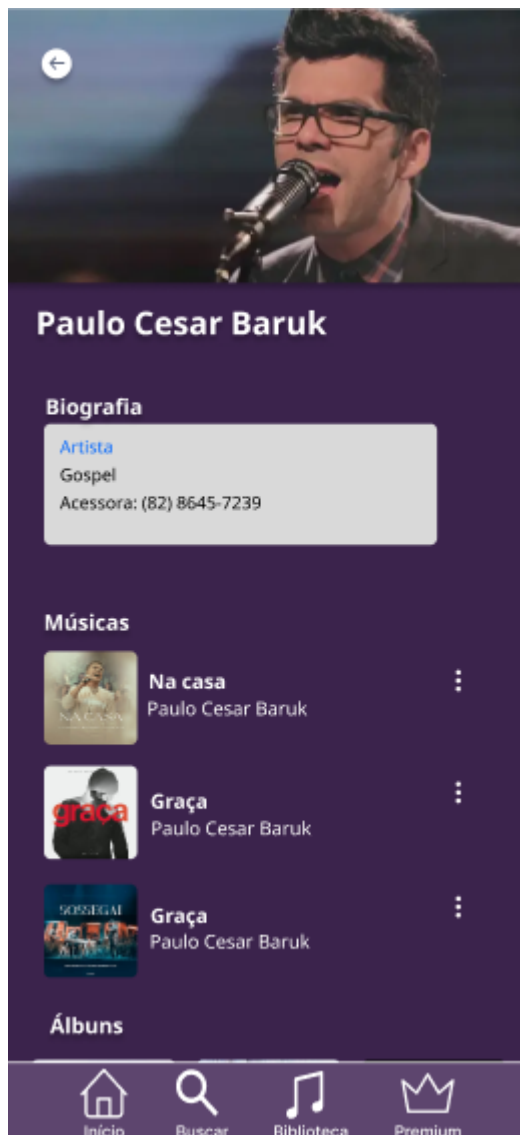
Paulo Cesar Baruk

Biografia

Artista
Gospel
Acessora: (82) 8645-7239

Músicas

NA CASA

Na casa
Paulo Cesar Baruk

graça

Graça
Paulo Cesar Baruk

SOSSEGA!

Graça
Paulo Cesar Baruk

Álbuns

Início
Buscar
Biblioteca
Premium